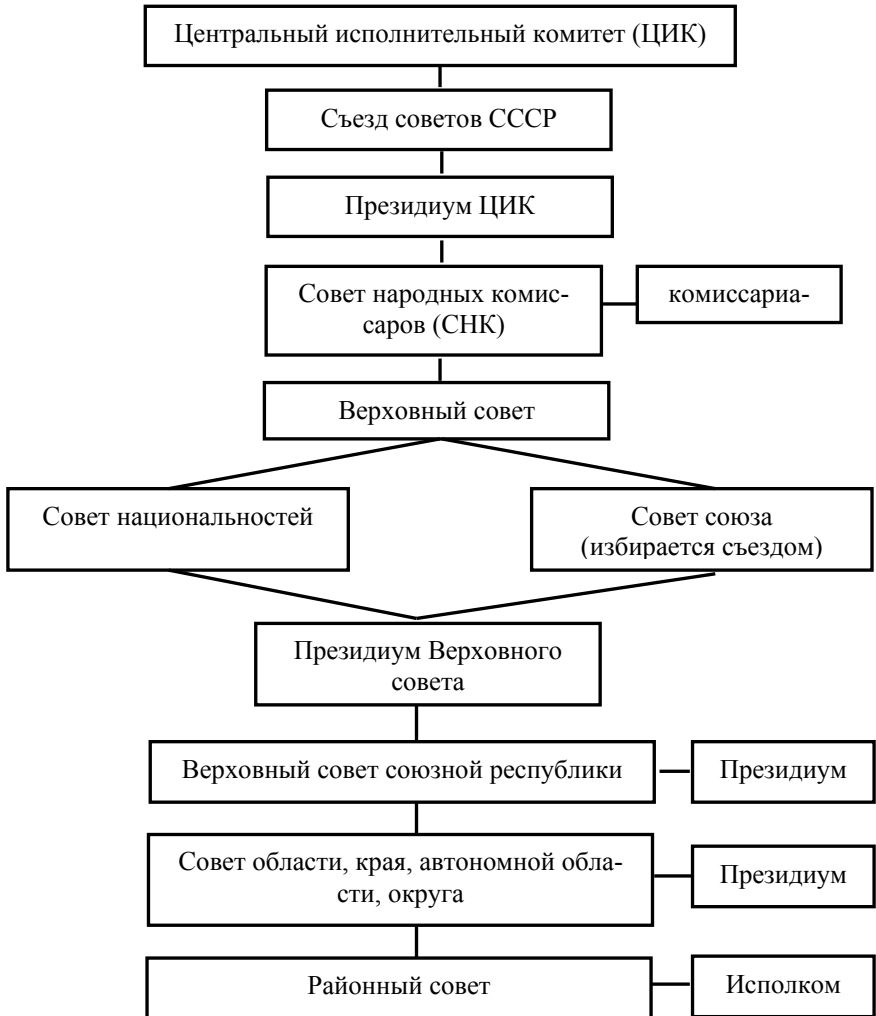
Центральный исполнительный комитет (ЦИК)

Съезд советов СССР

Президиум ЦИК

Совет народных комиссаров (СНК)

комиссариа-

Верховный совет

Совет национальностей

Совет союза (избирается съездом)

Президиум Верховного совета

Верховный совет союзной республики

Президиум

Совет области, края, автономной области, округа

Президиум

Районный совет

Исполком